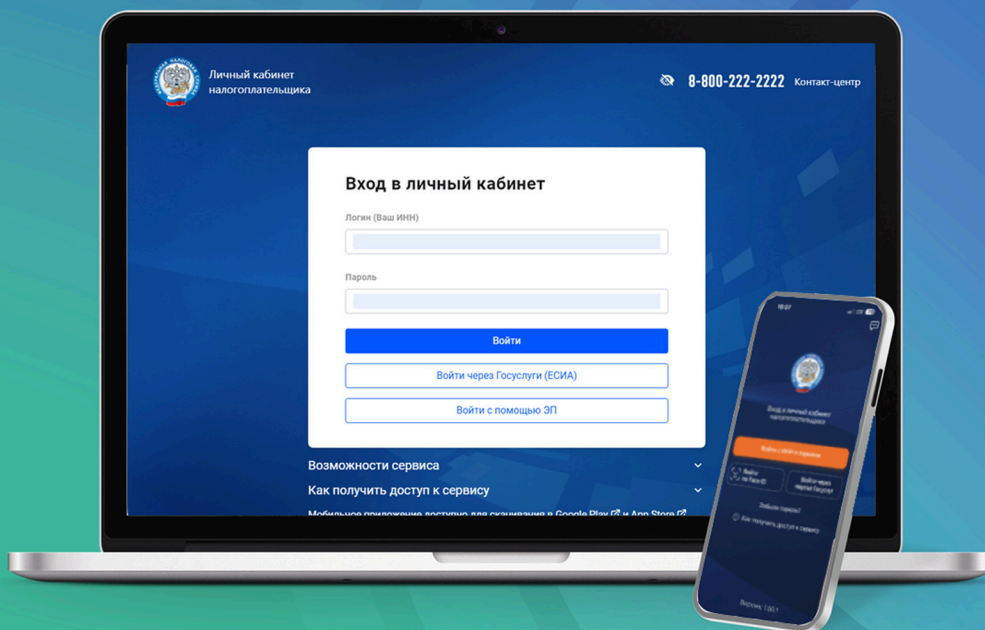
Личный кабинет налогоплательщика

8-800-222-2222 Контакт-центр

Вход в личный кабинет

Логин (Ваш ИНН)

Пароль

Войти

Войти через Госуслуги (ЕСИА)

Войти с помощью ЭП

Возможности сервиса

Как получить доступ к сервису

Мобильное приложение доступно для скачивания в Google Play и App Store

18:07

Вход в личный кабинет налогоплательщика

Войти с ИНН и паролем

Войти по Face ID

Войти через Госуслуги

Забыли пароль?

Как получить доступ к сервису

Версия: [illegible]